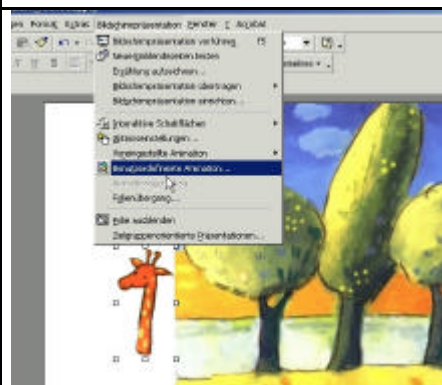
es Format Extras Bildschirmpräsentation Fenster ? Acrobat

Bildschirmpräsentation vorführen F5
Neue Einblendezeiten testen
Einblendung aufzeichnen...
Bildschirmpräsentation übertragen
Bildschirmpräsentation einrichten...

Interaktive Schaltflächen
Aktionseinstellungen...
Voreingestellte Animation
Benutzerdefinierte Animation...
Animationsvorschau
Folienübergang...

Folie ausblenden
Zielgruppenorientierte Präsentationen...